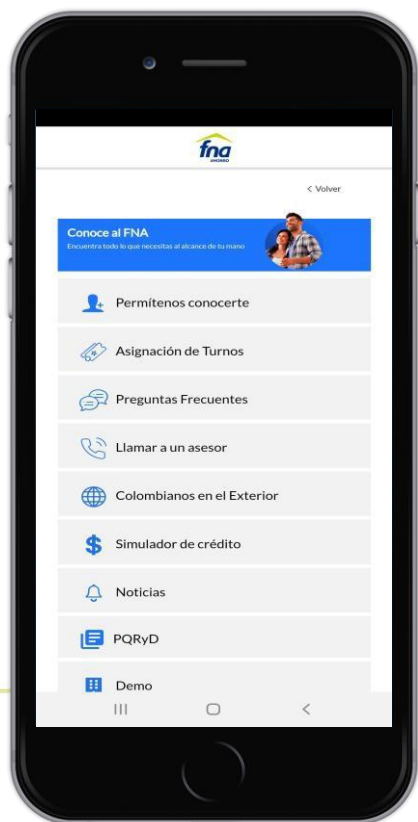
fna
AHORRO

< Volver

Conoce al FNA
Encuentra todo lo que necesitas al alcance de tu mano

Permítenos conocerte

Asignación de Turnos

Preguntas Frecuentes

Llamar a un asesor

Colombianos en el Exterior

Simulador de crédito

Noticias

PQRyD

Demo